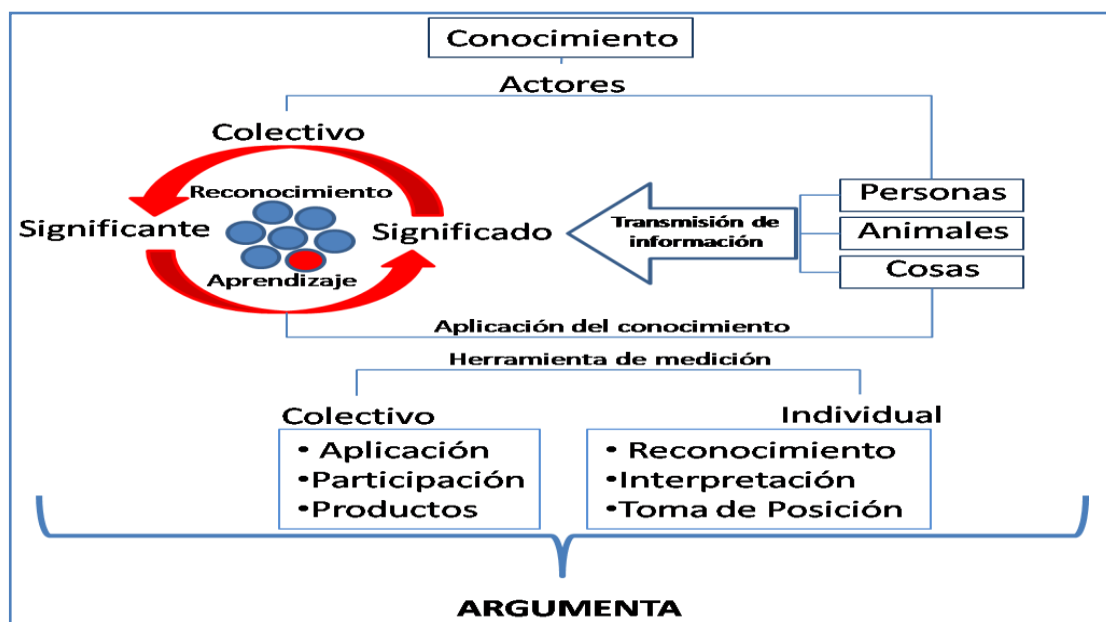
Conocimiento

Actores

Colectivo

Reconocimiento

Significante

Significado

Aprendizaje

Transmisión de información

Personas

Animales

Cosas

Aplicación del conocimiento

Herramienta de medición

Colectivo

• Aplicación
•Participación
•Productos

Individual

• Reconocimiento
•Interpretación
•Toma de Posición

ARGUMENTA